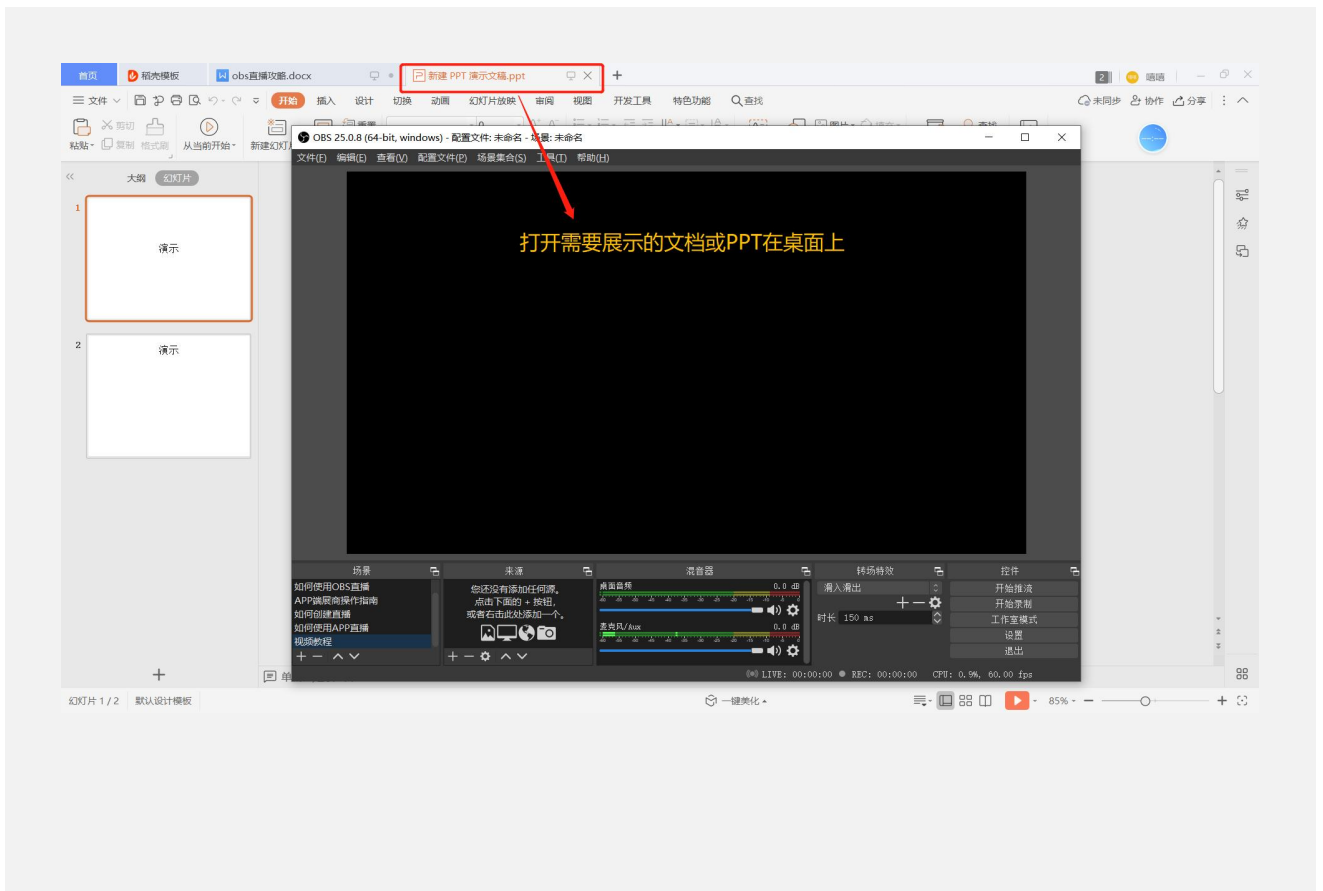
首页 稻壳模板 obs直播攻略.docx 新建 PPT 演示文稿.ppt +

2 嘻嘻

三文件 开始 插入 设计 切换 动画 幻灯片放映 审阅 视图 开发工具 特色功能 查找

未同步 协作 分享

剪切 复制 格式刷 粘贴 从当前开始 新建幻灯片

OBS 25.0.8 (64-bit, windows) - 配置文件: 未命名 - 场景: 未命名

文件(F) 编辑(E) 查看(V) 配置文件(P) 场景集合(S) 工具(T) 帮助(H)

打开需要展示的文档或PPT在桌面上

大纲 幻灯片

1 演示

2 演示

场景
如何使用OBS直播
APP端展商操作指南
如何创建直播
如何使用APP直播
视频教程

来源
您还没有添加任何源。
点击下面的 + 按钮，
或者右击此处添加一个。

混音器
桌面音频 0.0 dB
麦克风/Aux 0.0 dB

转场特效
淡入淡出
时长 150 ms

控件
开始推流
开始录制
工作室模式
设置
退出

LIVE: 00:00:00 REC: 00:00:00 CPU: 0.9%, 60.00 fps

幻灯片 1 / 2 默认设计模板 一键美化 85%